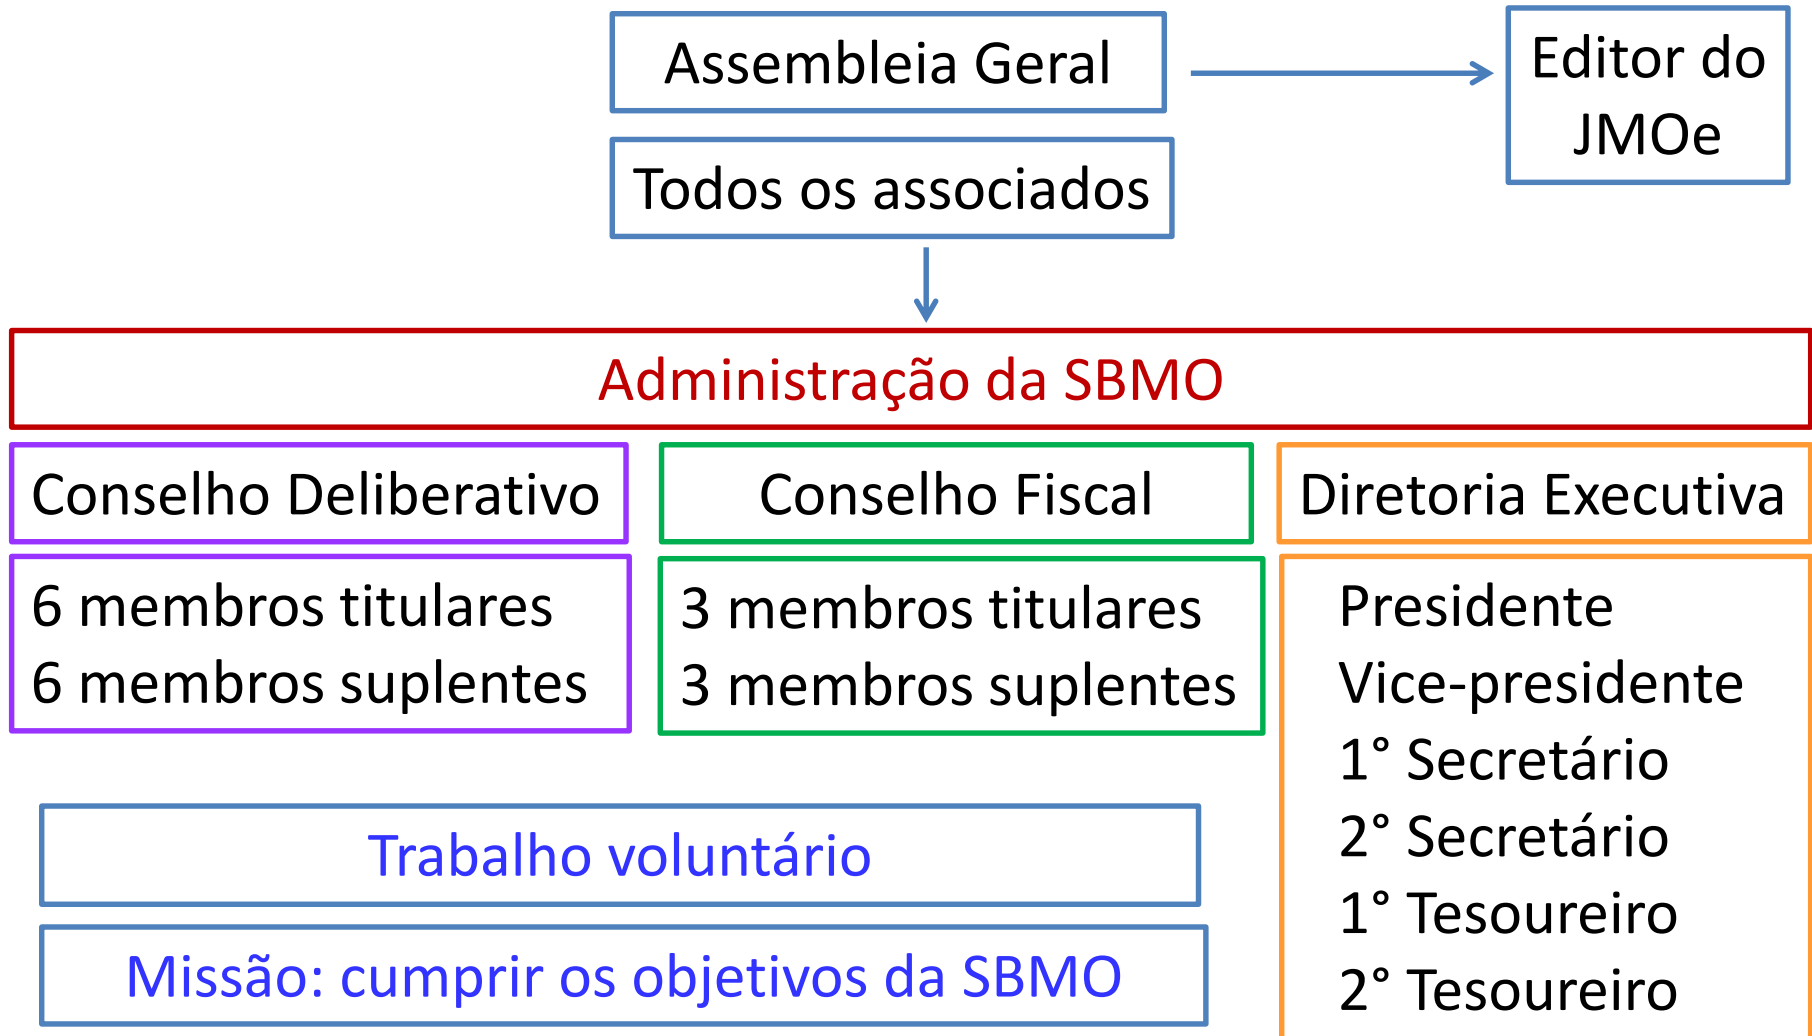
Assembleia Geral

Todos os associados

Editor do JMOe

Administração da SBMO

Conselho Deliberativo

6 membros titulares
6 membros suplentes

Conselho Fiscal

3 membros titulares
3 membros suplentes

Diretoria Executiva

Presidente
Vice-presidente
1° Secretário
2° Secretário
1° Tesoureiro
2° Tesoureiro

Trabalho voluntário

Missão: cumprir os objetivos da SBMO